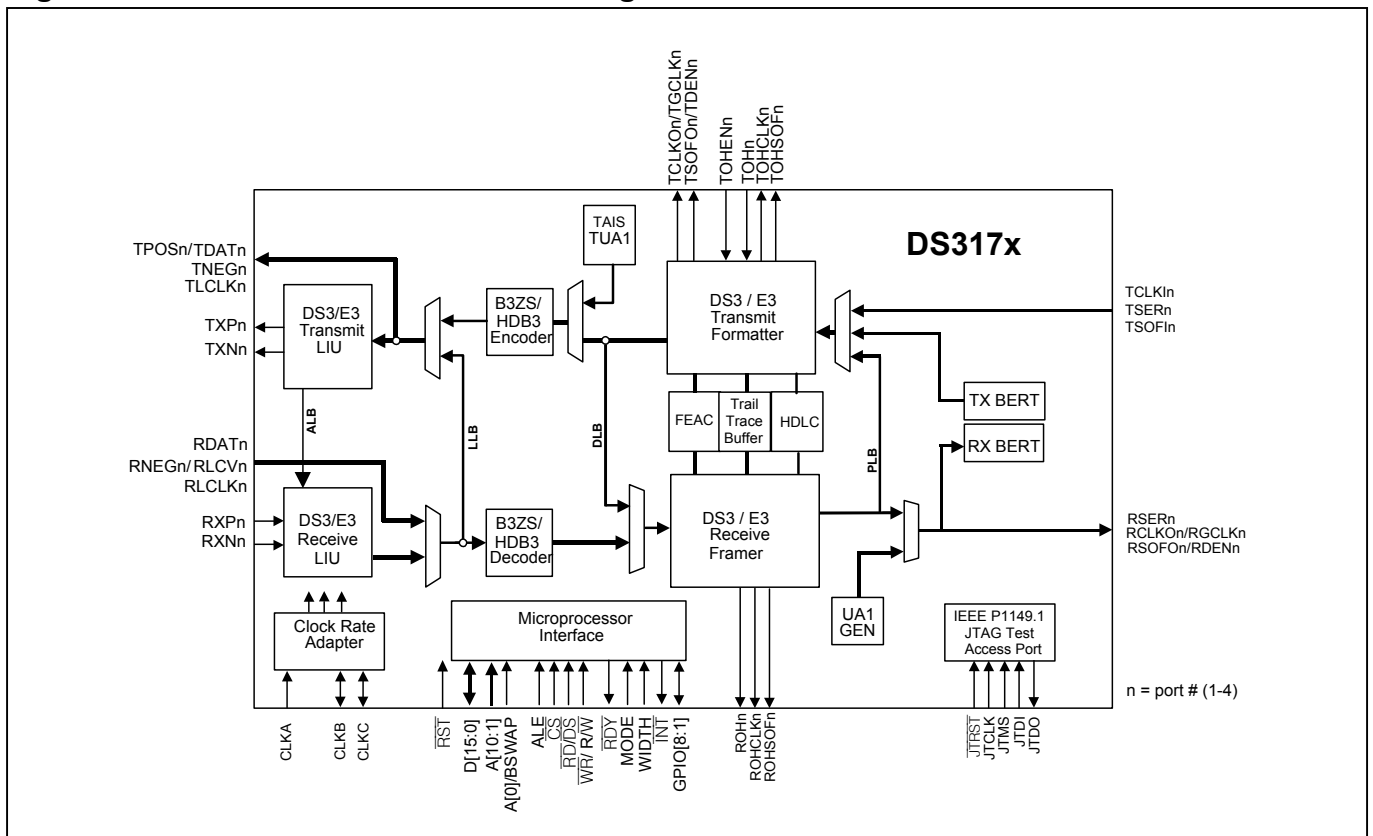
TCLKOn/TGCLKn
TSOFOn/TDENn
TOHENn
TOHn
TOHCLKn
TOHSOFn

DS317x

TAIS
TUA1

TPOSn/TDATn
TNEGn
TLCLKn

DS3/E3
Transmit
LIU

TXPn
TXNn

B3ZS/
HDB3
Encoder

DS3 / E3
Transmit
Formatter

TCLKIn
TSERn
TSOFIn

TX BERT

RX BERT

FEAC
Trail
Trace
Buffer
HDLC

ALB
LLB
DLB
PLB

RDATn
RNEGn/ RLCVn
RLCLKn

RXPn
RXNn

DS3/E3
Receive
LIU

B3ZS/
HDB3
Decoder

DS3 / E3
Receive
Framer

RSERn
RCLKOn/RGCLKn
RSOFOn/RDENn

Clock Rate
Adapter

Microprocessor
Interface

UA1
GEN

IEEE P1149.1
JTAG Test
Access Port

n = port # (1-4)

CLKA
CLKB
CLKC
$\overline{RST}$
D[15:0]
A[10:1]
A[0]/BSWAP
ALE
$\overline{CS}$
$\overline{RD}/\overline{DS}$
$\overline{WR}/R/\overline{W}$
$\overline{RDY}$
MODE
WIDTH
$\overline{INT}$
GPIO[8:1]
ROHn
ROHCLKn
ROHSOFn
$\overline{JTRST}$
JTCLK
JTMS
JTDI
JTDO